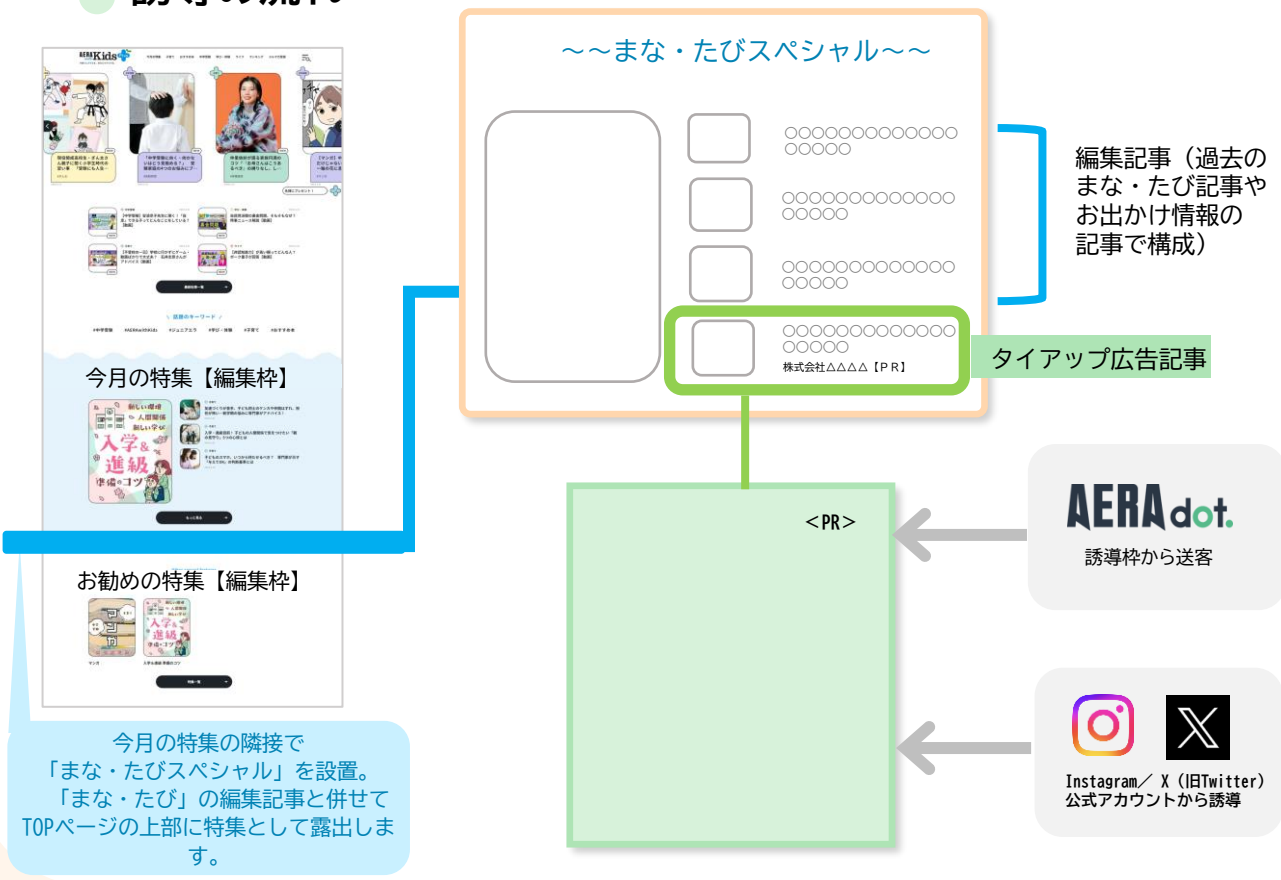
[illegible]

AERA Kids

今月の特集【編集枠】

新しい環境 人間関係 新しい学び 入学&進級 準備のコツ

お勧めの特集【編集枠】

マンガ

入学&進級 準備のコツ

今月の特集の隣接で「まな・たびスペシャル」を設置。「まな・たび」の編集記事と併せてTOPページの上部に特集として露出します。

〜〜まな・たびスペシャル〜〜

○○○○○○○○○○○○○○○○○○○

○○○○○○○○○○○○○○○○○○○

○○○○○○○○○○○○○○○○○○○

○○○○○○○○○○○○○○○○○○○
株式会社△△△△【PR】

編集記事（過去のまな・たび記事やお出かけ情報の記事で構成）

タイアップ広告記事

<PR>

AERA dot.
誘導枠から送客

Instagram／ X（旧Twitter）公式アカウントから誘導